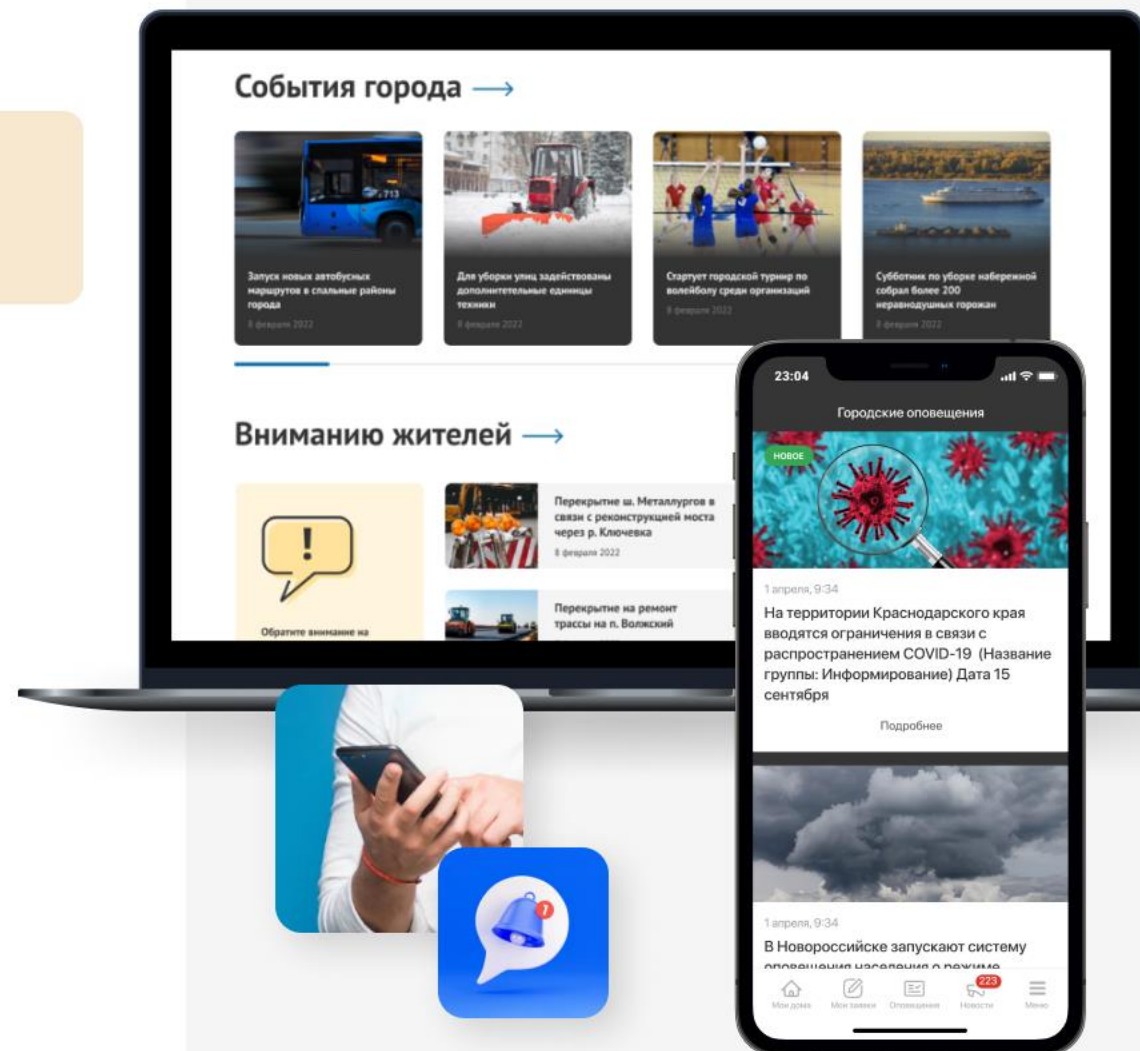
События города ⟶

Запуск новых автобусных маршрутов в спальные районы города
8 февраля 2022

Для уборки улиц задействованы дополнительные единицы техники
8 февраля 2022

Стартует городской турнир по волейболу среди организаций
8 февраля 2022

Субботник по уборке набережной собрал более 200 неравнодушных горожан
8 февраля 2022

Вниманию жителей ⟶

Обратите внимание на

Перекрытие ш. Металлургов в связи с реконструкцией моста через р. Ключевка
8 февраля 2022

Перекрытие на ремонт трассы на п. Волжский

23:04

Городские оповещения

НОВОЕ

1 апреля, 9:34

На территории Краснодарского края вводятся ограничения в связи с распространением COVID-19 (Название группы: Информирование) Дата 15 сентября

Подробнее

1 апреля, 9:34

В Новороссийске запускают систему оповещения населения о режиме

Мои дома
Мои заявки
Оповещения
223
Новости
Меню